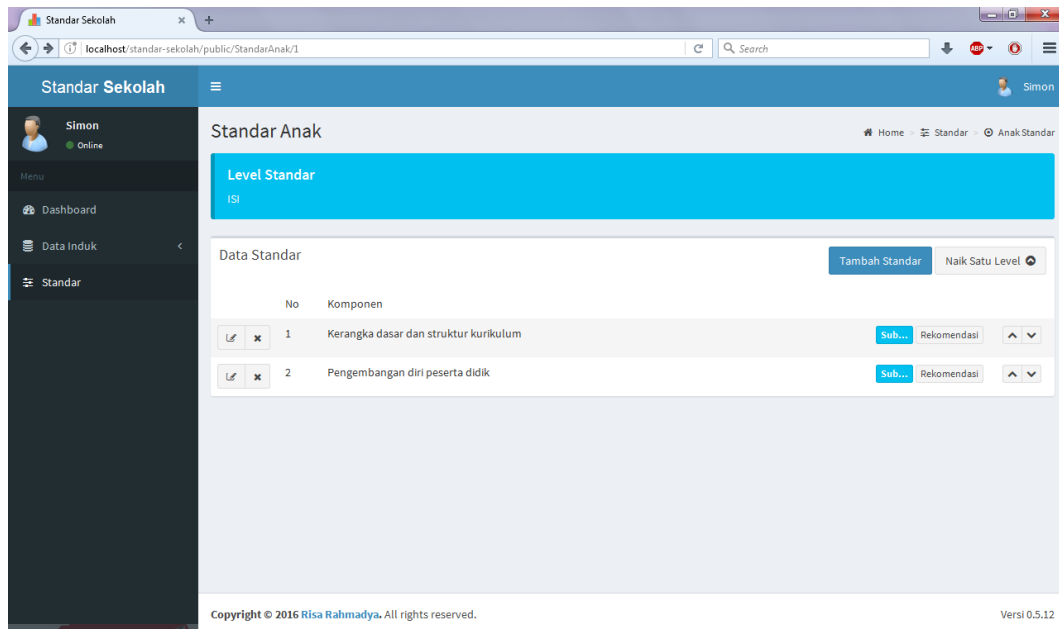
Standar Sekolah ×  +

localhost/standar-sekolah/public/StandarAnak/1

Search

Standar Sekolah

Simon

Simon
Online

Menu

Dashboard

Data Induk

Standar

Standar Anak

Home > Standar > Anak Standar

Level Standar

ISI

Data Standar

Tambah Standar

Naik Satu Level

| | No | Komponen | | |
|---|---|---|---|---|
| | 1 | Kerangka dasar dan struktur kurikulum | Sub... Rekomendasi | |
| | 2 | Pengembangan diri peserta didik | Sub... Rekomendasi | |

Copyright © 2016 Risa Rahmadya. All rights reserved.

Versi 0.5.12